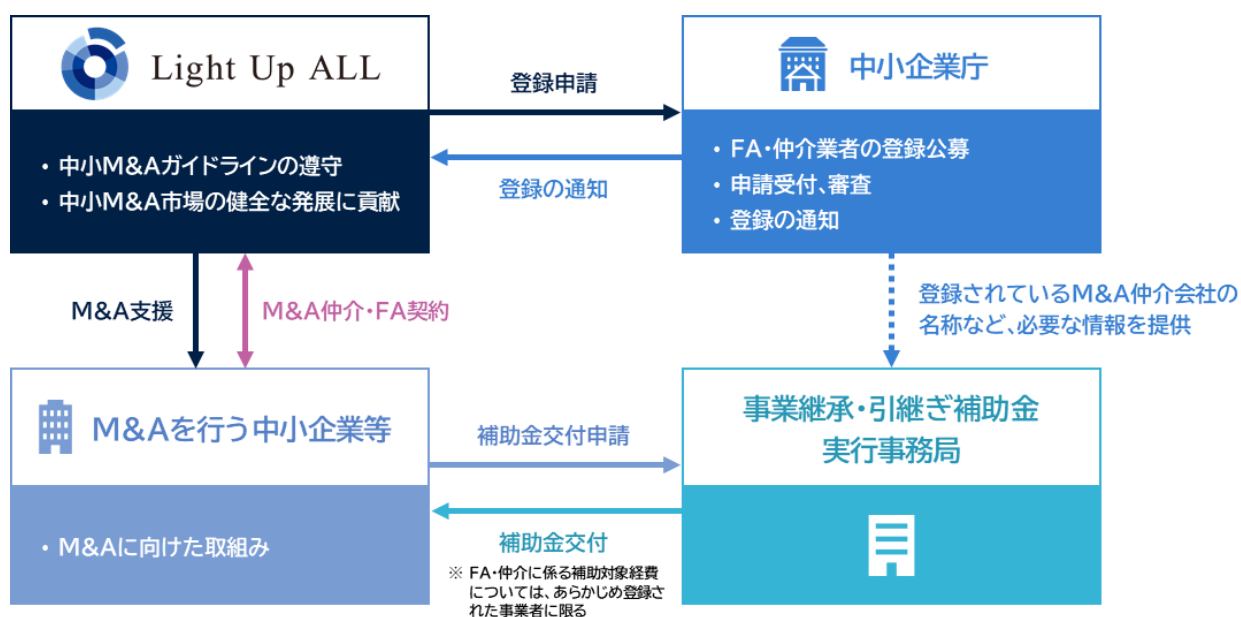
Light Up ALL

・中小M&Aガイドラインの遵守
・中小M&A市場の健全な発展に貢献

登録申請

登録の通知

中小企業庁

・FA・仲介業者の登録公募
・申請受付、審査
・登録の通知

M&A支援

M&A仲介・FA契約

登録されているM&A仲介会社の名称など、必要な情報を提供

M&Aを行う中小企業等

・M&Aに向けた取組み

補助金交付申請

補助金交付

※ FA・仲介に係る補助対象経費については、あらかじめ登録された事業者に限る

事業継承・引継ぎ補助金
実行事務局